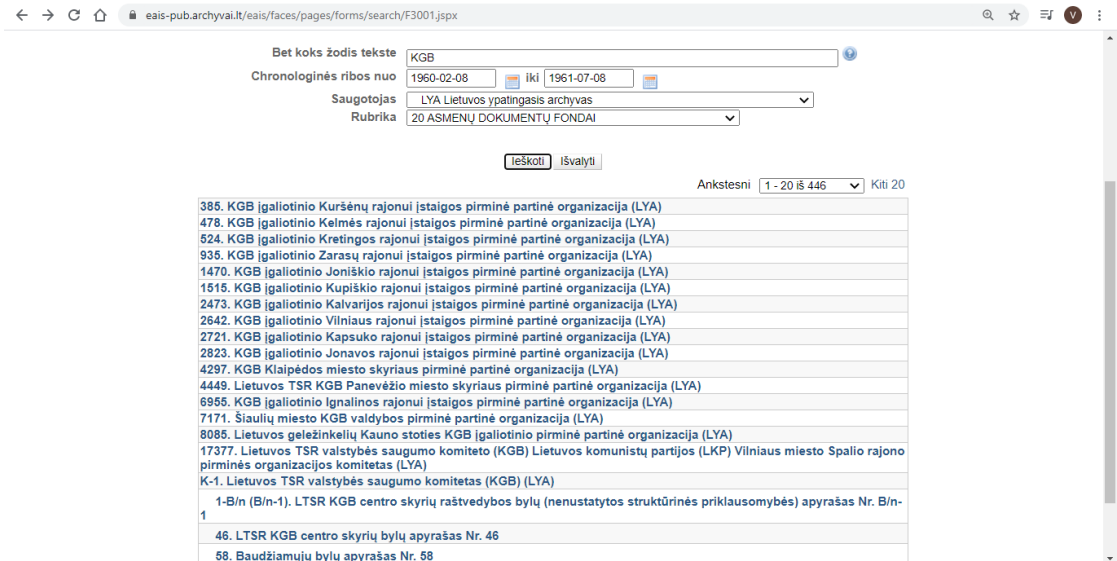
eais-pub.archyvai.lt/eais/faces/pages/forms/search/F3001.jspx

Bet koks žodis tekste KGB
Chronologinės ribos nuo 1960-02-08 iki 1961-07-08
Saugotojas LYA Lietuvos ypatingasis archyvas
Rubrika 20 ASMENŲ DOKUMENTŲ FONDAI

Ieškoti Išvalyti

Ankstesni 1 - 20 iš 446 Kiti 20

385. KGB įgaliotinio Kuršėnų rajonui įstaigos pirminė partinė organizacija (LYA)
478. KGB įgaliotinio Kelmės rajonui įstaigos pirminė partinė organizacija (LYA)
524. KGB įgaliotinio Kretingos rajonui įstaigos pirminė partinė organizacija (LYA)
935. KGB įgaliotinio Zarasų rajonui įstaigos pirminė partinė organizacija (LYA)
1470. KGB įgaliotinio Joniškio rajonui įstaigos pirminė partinė organizacija (LYA)
1515. KGB įgaliotinio Kupiškio rajonui įstaigos pirminė partinė organizacija (LYA)
2473. KGB įgaliotinio Kalvarijos rajonui įstaigos pirminė partinė organizacija (LYA)
2642. KGB įgaliotinio Vilniaus rajonui įstaigos pirminė partinė organizacija (LYA)
2721. KGB įgaliotinio Kapsuko rajonui įstaigos pirminė partinė organizacija (LYA)
2823. KGB įgaliotinio Jonavos rajonui įstaigos pirminė partinė organizacija (LYA)
4297. KGB Klaipėdos miesto skyriaus pirminė partinė organizacija (LYA)
4449. Lietuvos TSR KGB Panevėžio miesto skyriaus pirminė partinė organizacija (LYA)
6955. KGB įgaliotinio Ignalinos rajonui įstaigos pirminė partinė organizacija (LYA)
7171. Šiaulių miesto KGB valdybos pirminė partinė organizacija (LYA)
8085. Lietuvos geležinkelių Kauno stoties KGB įgaliotinio pirminė partinė organizacija (LYA)
17377. Lietuvos TSR valstybės saugumo komiteto (KGB) Lietuvos komunistų partijos (LKP) Vilniaus miesto Spalio rajono pirminės organizacijos komitetas (LYA)
K-1. Lietuvos TSR valstybės saugumo komitetas (KGB) (LYA)
1-B/n (B/n-1). LTSR KGB centro skyrių raštvedybos bylų (nenustatytos struktūrinės priklausomybės) apyrašas Nr. B/n-1
46. LTSR KGB centro skyrių bylų apyrašas Nr. 46
58. Baudžiamųjų bylų apyrašas Nr. 58